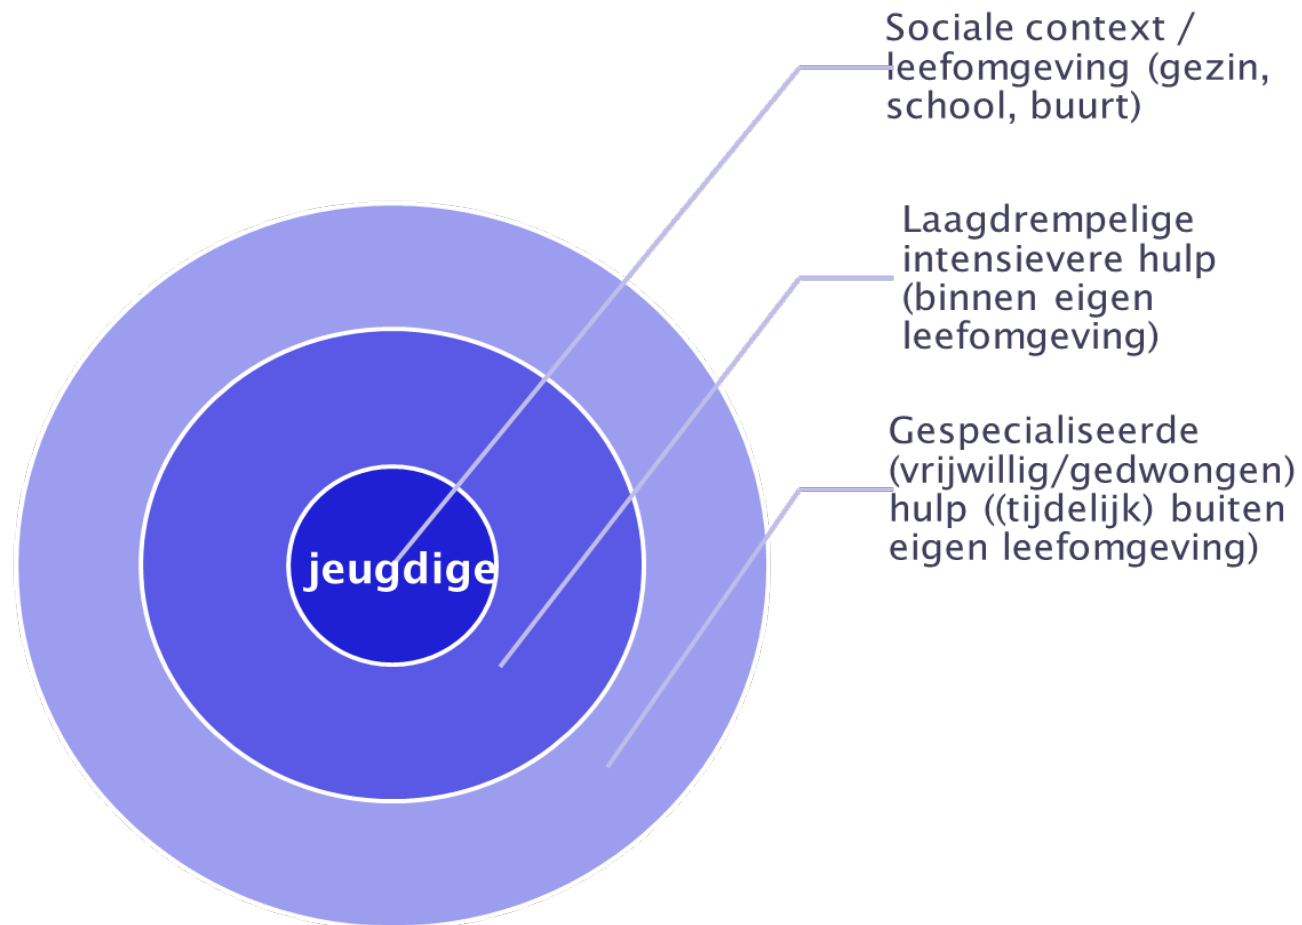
Sociale context / leefomgeving (gezin, school, buurt)

Laagdrempelige intensievere hulp (binnen eigen leefomgeving)

Gespecialiseerde (vrijwillig/gedwongen) hulp ((tijdelijk) buiten eigen leefomgeving)

jeugdige